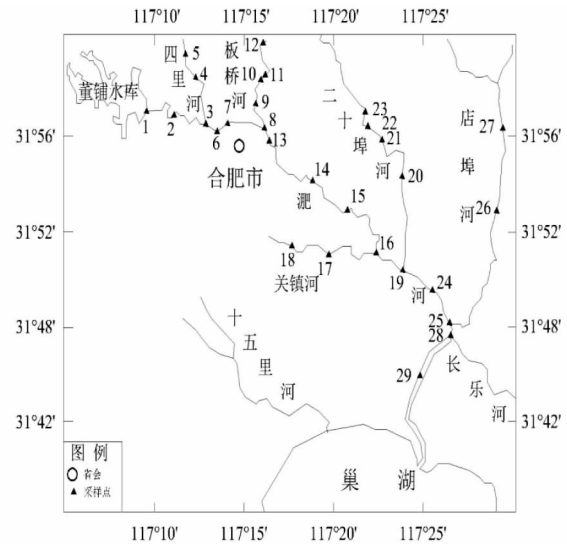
117°10′ 117°15′ 117°20′ 117°25′

31°56′ 31°52′ 31°48′ 31°42′

31°56′ 31°52′ 31°48′ 31°42′

117°10′ 117°15′ 117°20′ 117°25′

董铺水库

四里河

板桥河

二十埠河

店埠河

合肥市

淝河

关镇河

十五里河

长乐河

巢湖

1 2 3 4 5 6 7 8 9 10 11 12 13 14 15 16 17 18 19 20 21 22 23 24 25 26 27 28 29

图例
省会
采样点